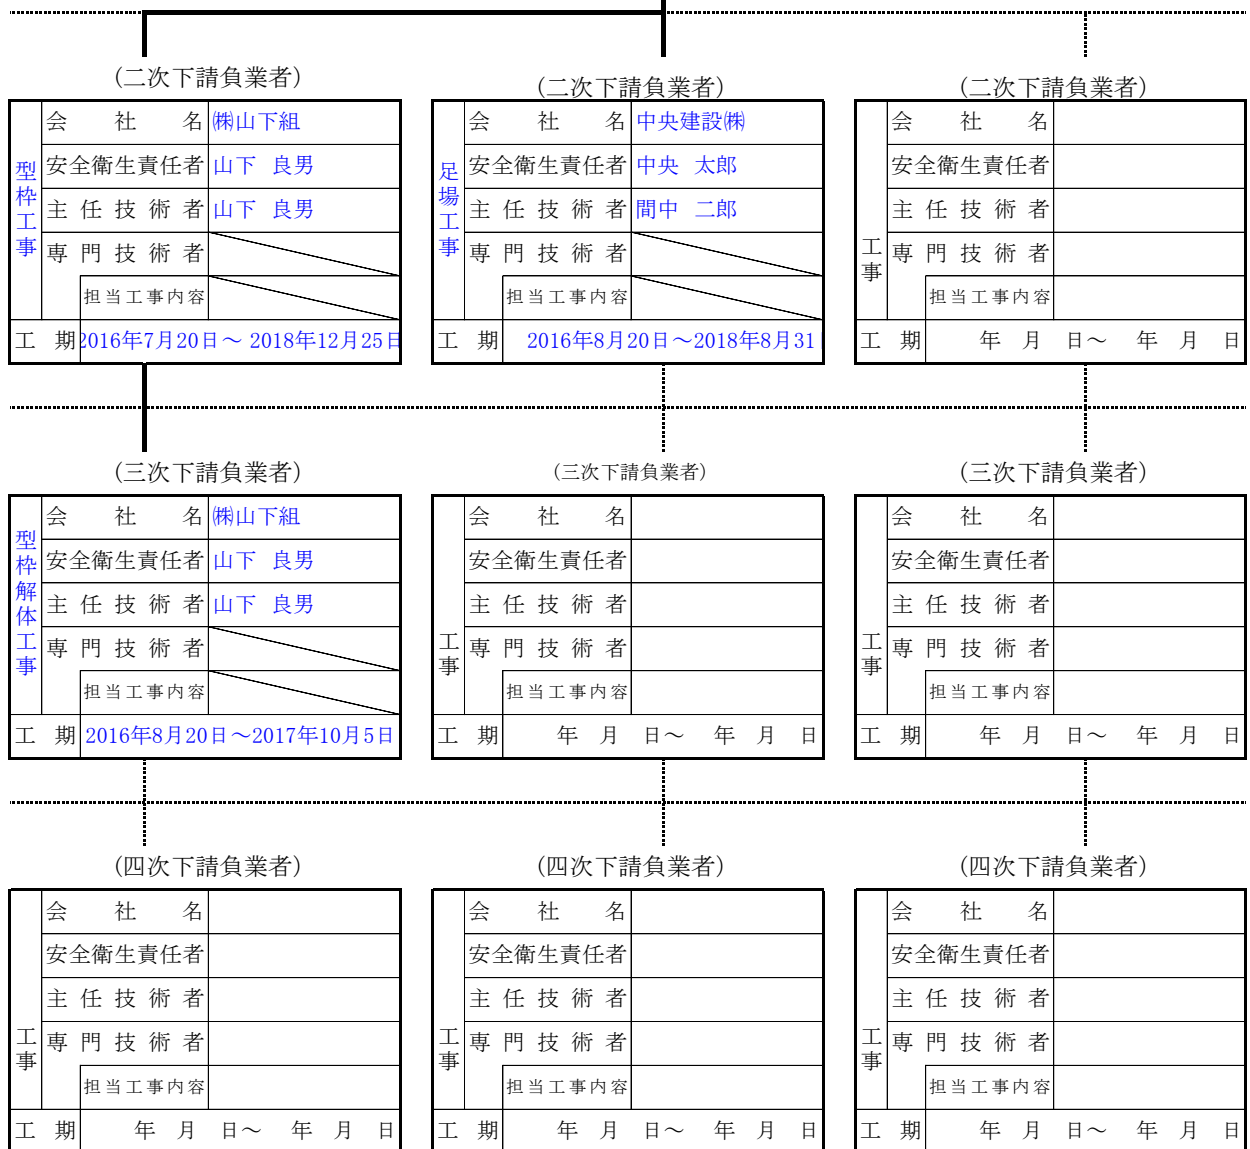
(二次下請負業者)

| 型枠工事 | 会　社　名 | ㈱山下組 |
|---|---|---|
| | 安全衛生責任者 | 山下　良男 |
| | 主任技術者 | 山下　良男 |
| | 専門技術者 | |
| | 担当工事内容 | |
| 工期 | 2016年7月20日～ 2018年12月25日 | |

(二次下請負業者)

| 足場工事 | 会　社　名 | 中央建設㈱ |
|---|---|---|
| | 安全衛生責任者 | 中央　太郎 |
| | 主任技術者 | 間中　二郎 |
| | 専門技術者 | |
| | 担当工事内容 | |
| 工期 | 2016年8月20日～2018年8月31 | |

(二次下請負業者)

| 工事 | 会　社　名 | |
|---|---|---|
| | 安全衛生責任者 | |
| | 主任技術者 | |
| | 専門技術者 | |
| | 担当工事内容 | |
| 工期 | 年　月　日～　年　月　日 | |

(三次下請負業者)

| 型枠解体工事 | 会　社　名 | ㈱山下組 |
|---|---|---|
| | 安全衛生責任者 | 山下　良男 |
| | 主任技術者 | 山下　良男 |
| | 専門技術者 | |
| | 担当工事内容 | |
| 工期 | 2016年8月20日～2017年10月5日 | |

(三次下請負業者)

| 工事 | 会　社　名 | |
|---|---|---|
| | 安全衛生責任者 | |
| | 主任技術者 | |
| | 専門技術者 | |
| | 担当工事内容 | |
| 工期 | 年　月　日～　年　月　日 | |

(三次下請負業者)

| 工事 | 会　社　名 | |
|---|---|---|
| | 安全衛生責任者 | |
| | 主任技術者 | |
| | 専門技術者 | |
| | 担当工事内容 | |
| 工期 | 年　月　日～　年　月　日 | |

(四次下請負業者)

| 工事 | 会　社　名 | |
|---|---|---|
| | 安全衛生責任者 | |
| | 主任技術者 | |
| | 専門技術者 | |
| | 担当工事内容 | |
| 工期 | 年　月　日～　年　月　日 | |

(四次下請負業者)

| 工事 | 会　社　名 | |
|---|---|---|
| | 安全衛生責任者 | |
| | 主任技術者 | |
| | 専門技術者 | |
| | 担当工事内容 | |
| 工期 | 年　月　日～　年　月　日 | |

(四次下請負業者)

| 工事 | 会　社　名 | |
|---|---|---|
| | 安全衛生責任者 | |
| | 主任技術者 | |
| | 専門技術者 | |
| | 担当工事内容 | |
| 工期 | 年　月　日～　年　月　日 | |